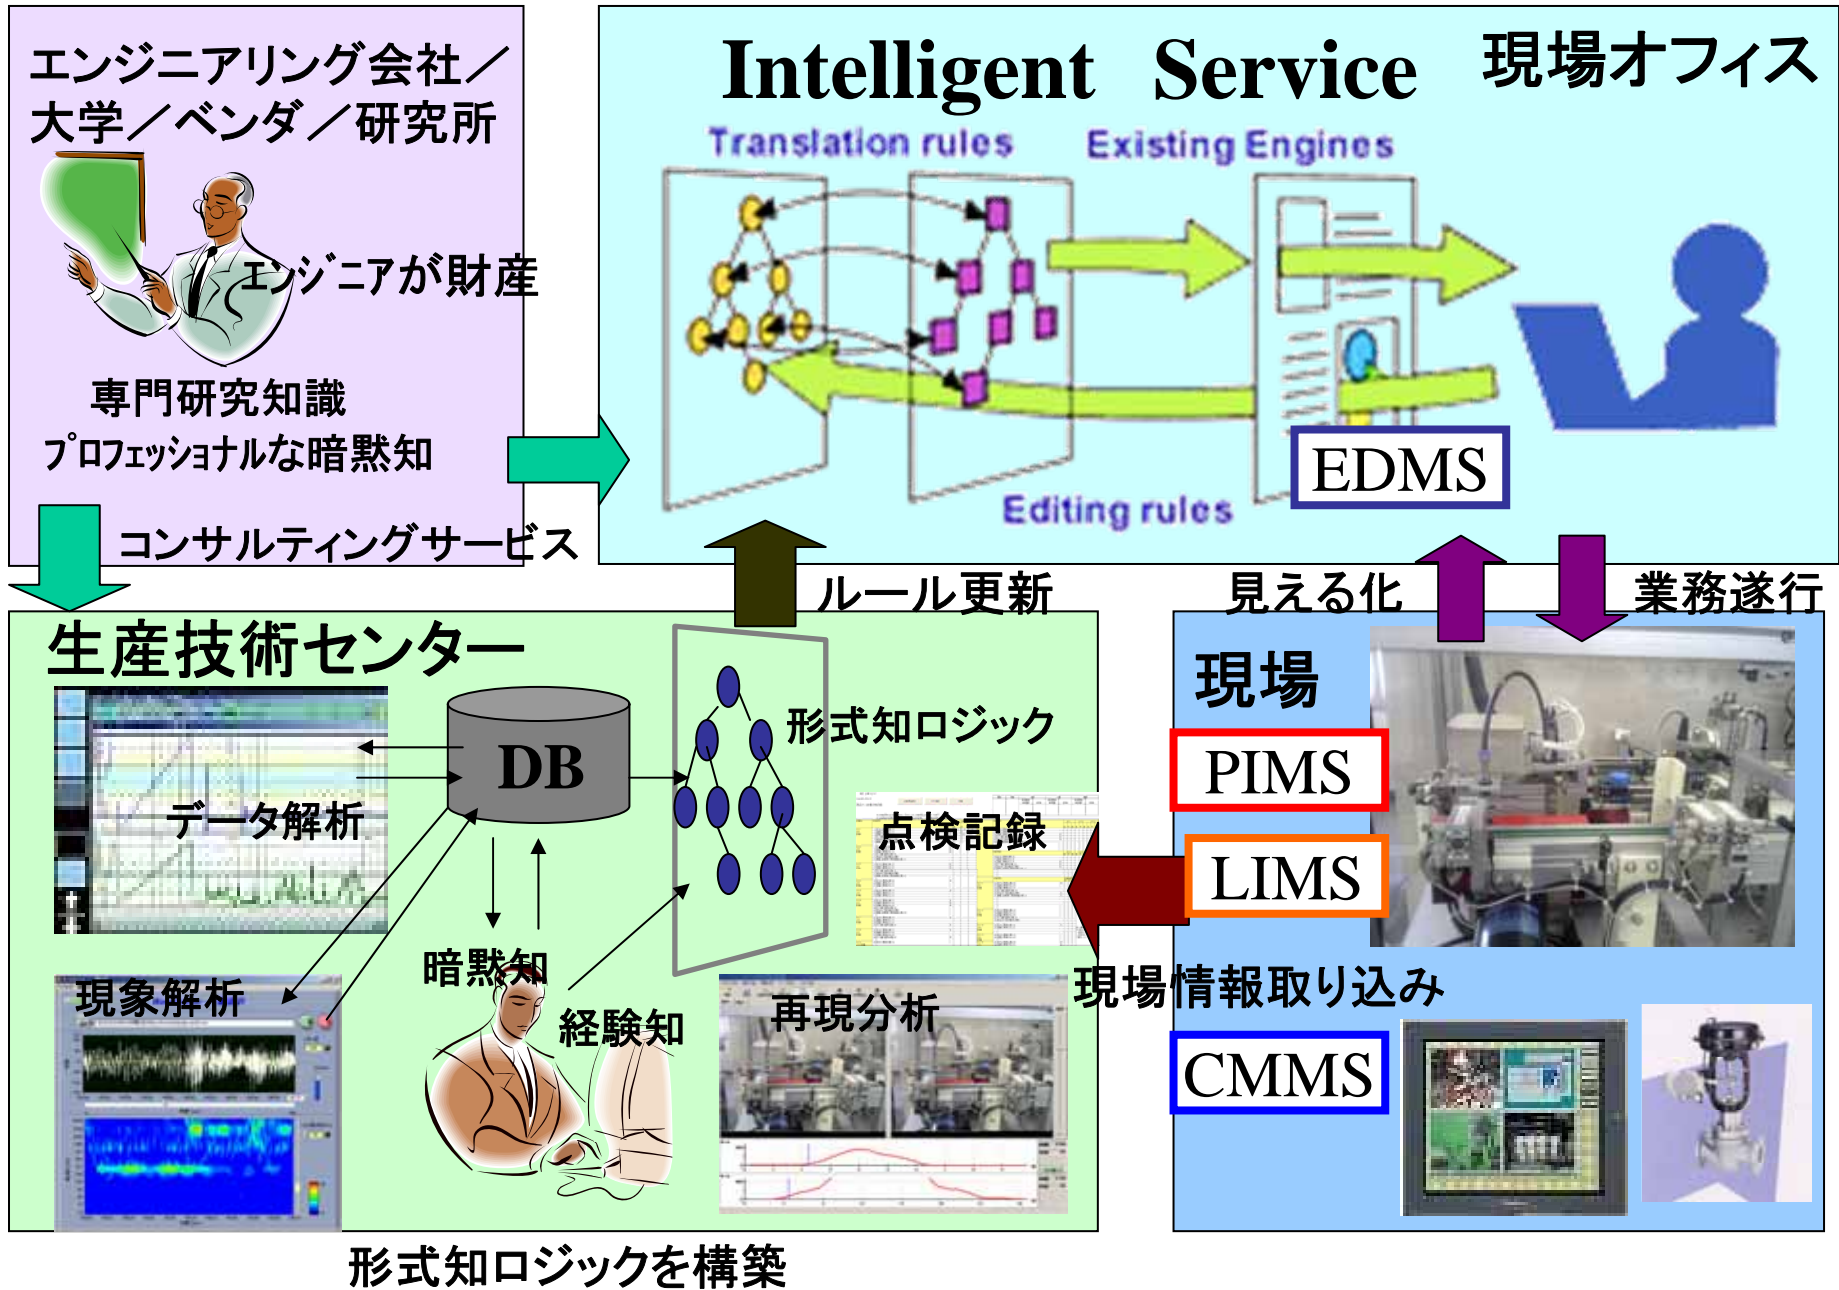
エンジニアリング会社／大学／ベンダ／研究所

エンジニアが財産

専門研究知識
プロフェッショナルな暗黙知

コンサルティングサービス

Intelligent Service

現場オフィス

Translation rules

Existing Engines

Editing rules

EDMS

ルール更新

見える化

業務遂行

生産技術センター

DB

形式知ロジック

データ解析

点検記録

現象解析

暗黙知

経験知

再現分析

現場

PIMS

LIMS

現場情報取り込み

CMMS

形式知ロジックを構築